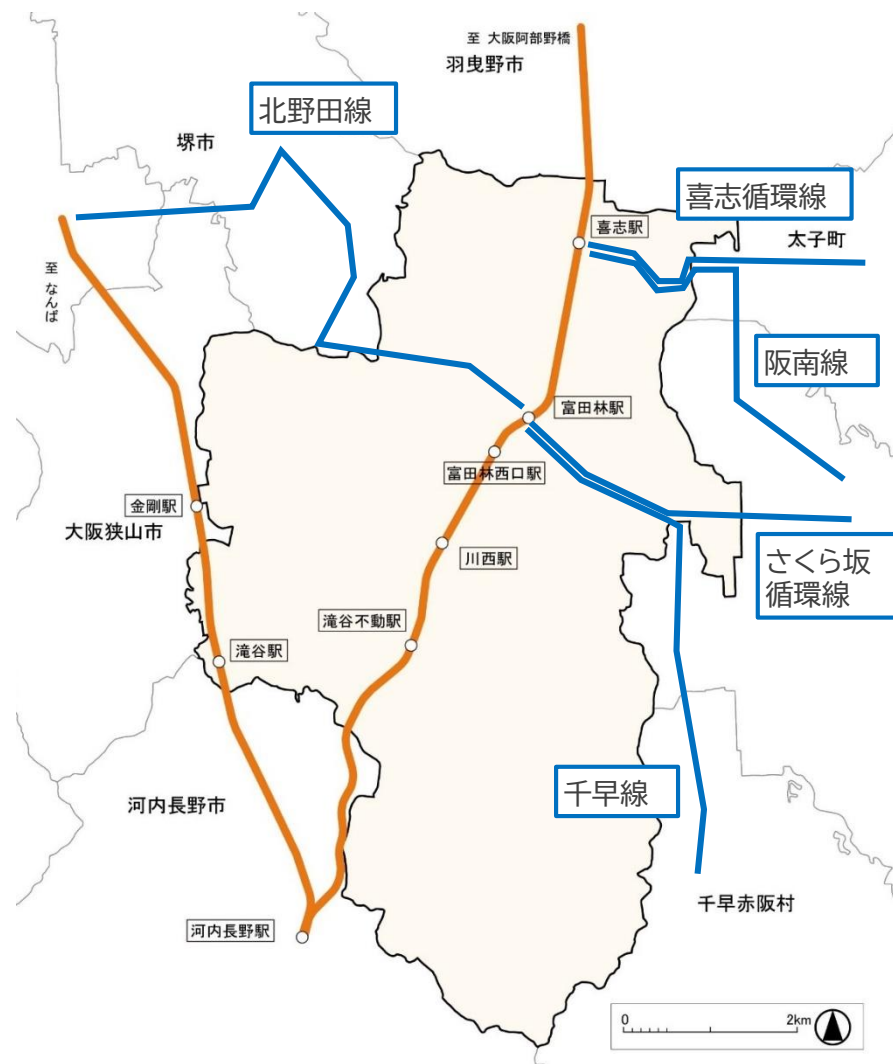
至 大阪阿部野橋
羽曳野市
北野田線
堺市
喜志循環線
喜志駅
太子町
至 なんば
阪南線
富田林駅
富田林西口駅
金剛駅
大阪狭山市
さくら坂循環線
川西駅
滝谷不動駅
滝谷駅
千早線
河内長野市
千早赤阪村
河内長野駅
0
2km